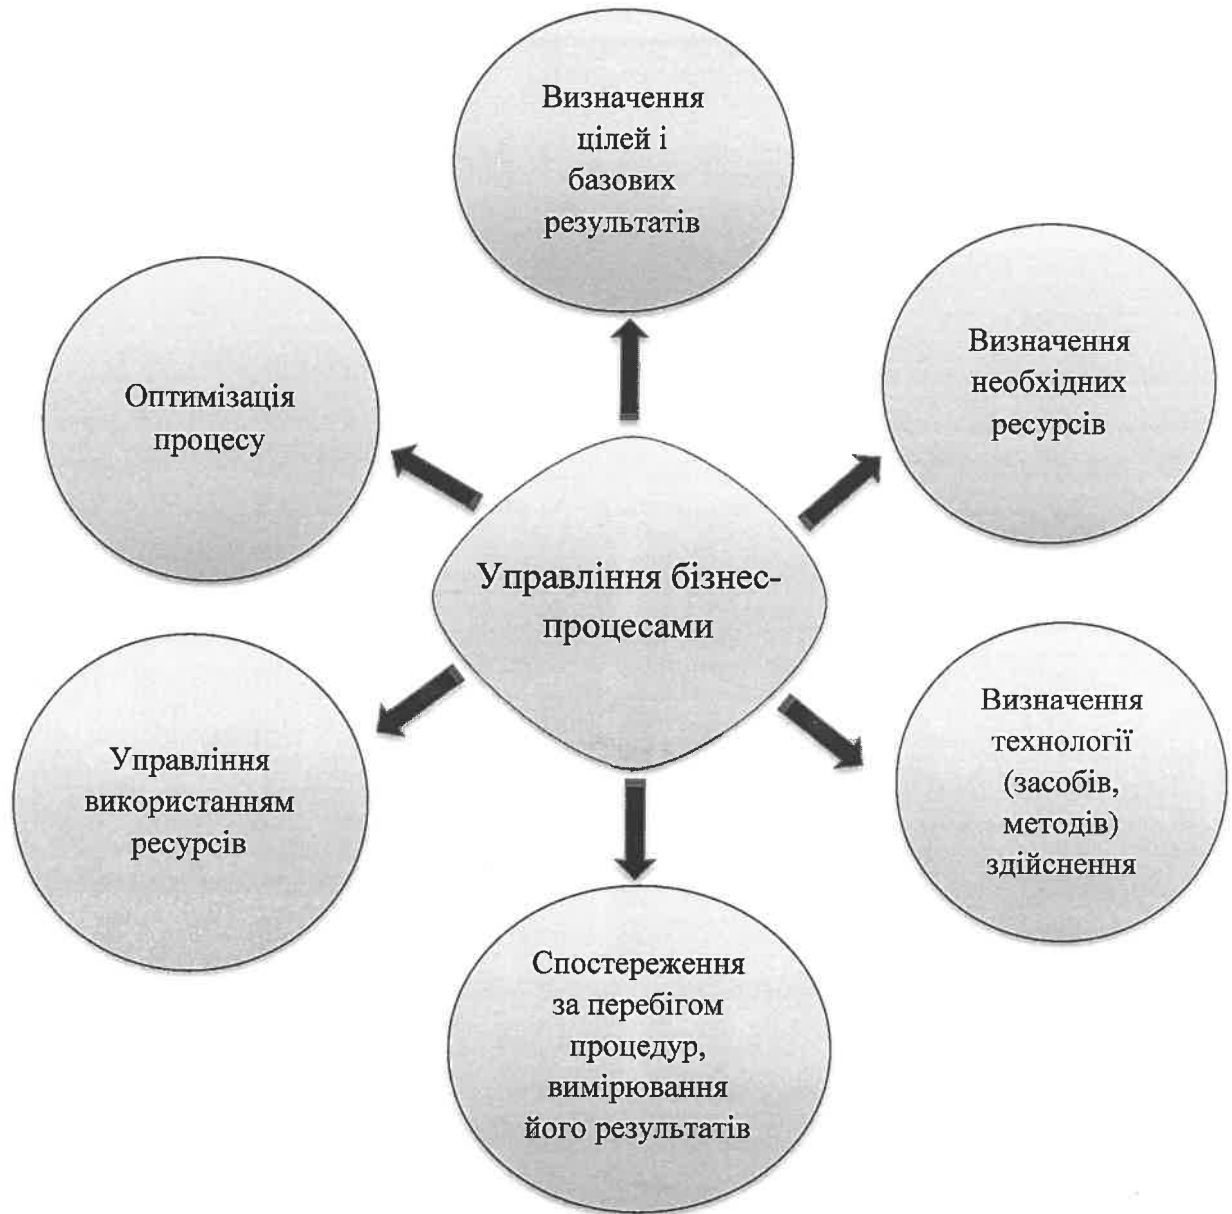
Визначення цілей і базових результатів

Оптимізація процесу

Визначення необхідних ресурсів

Управління бізнес-процесами

Управління використанням ресурсів

Визначення технології (засобів, методів) здійснення

Спостереження за перебігом процедур, вимірювання його результатів